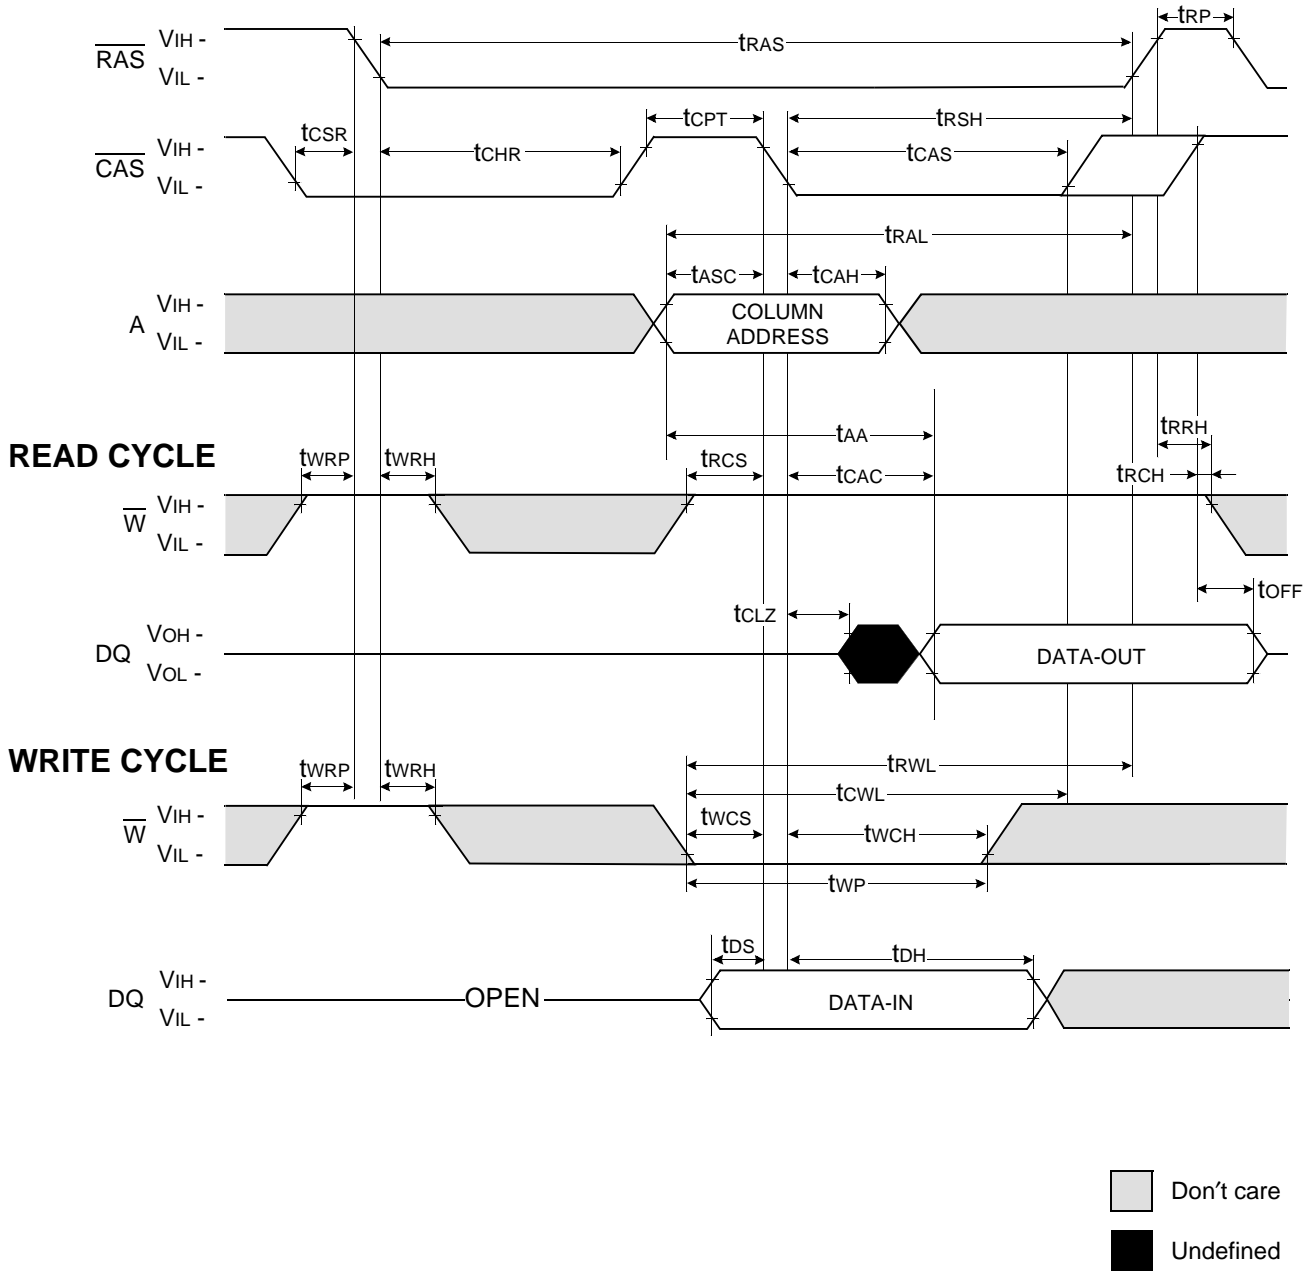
$\overline{RAS}$ VIH - VIL -

tRP

tRAS

$\overline{CAS}$ VIH - VIL -

tCSR

tCHR

tCPT

tRSH

tCAS

tRAL

tASC

tCAH

A VIH - VIL -

COLUMN ADDRESS

tAA

tRRH

READ CYCLE

tWRP

tWRH

tRCS

tCAC

tRCH

$\overline{W}$ VIH - VIL -

tOFF

tCLZ

DQ VOH - VOL -

DATA-OUT

WRITE CYCLE

tWRP

tWRH

tRWL

tCWL

$\overline{W}$ VIH - VIL -

tWCS

tWCH

tWP

tDS

tDH

DQ VIH - VIL -

OPEN

DATA-IN

Don’t care

Undefined